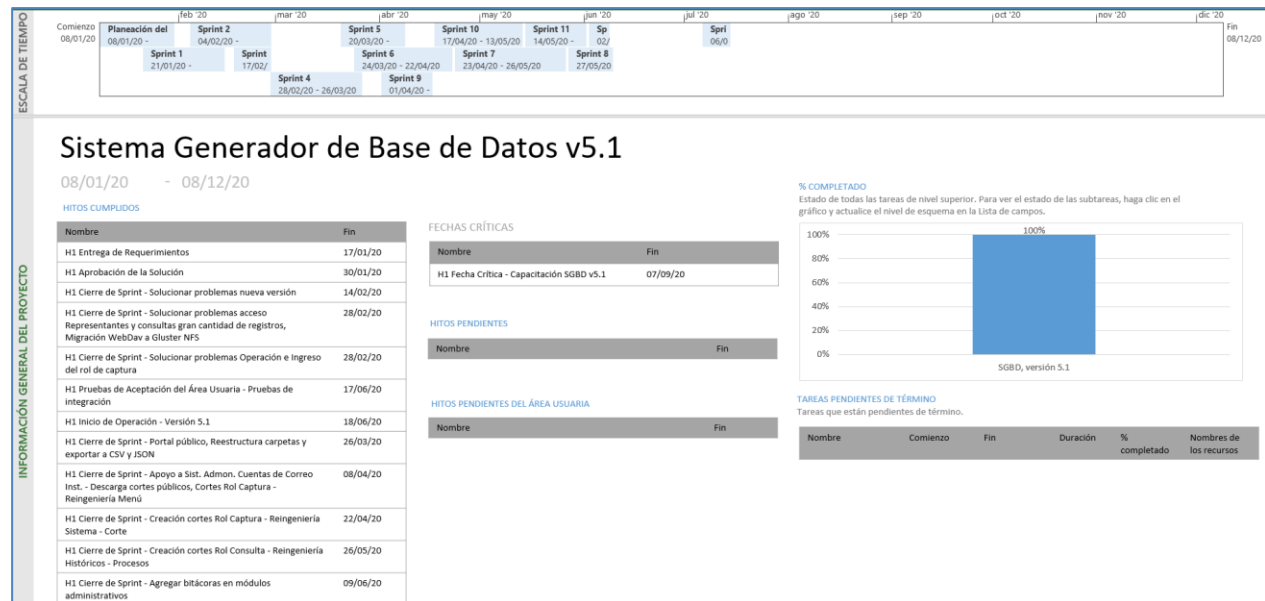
ESCALA DE TIEMPO

Comienzo 08/01/20

feb '20 | mar '20 | abr '20 | may '20 | jun '20 | jul '20 | ago '20 | sep '20 | oct '20 | nov '20 | dic '20

Planeación del 08/01/20 -
Sprint 2 04/02/20 -
Sprint 1 21/01/20 -
Sprint 17/02/
Sprint 4 28/02/20 - 26/03/20
Sprint 5 20/03/20 -
Sprint 6 24/03/20 - 22/04/20
Sprint 9 01/04/20 -
Sprint 10 17/04/20 - 13/05/20
Sprint 7 23/04/20 - 26/05/20
Sprint 11 14/05/20 -
Sp 02/
Sprint 8 27/05/20
Spri 06/0

Fin 08/12/20

INFORMACIÓN GENERAL DEL PROYECTO

Sistema Generador de Base de Datos v5.1

08/01/20 - 08/12/20

HITOS CUMPLIDOS

| Nombre | Fin |
|---|---|
| H1 Entrega de Requerimientos | 17/01/20 |
| H1 Aprobación de la Solución | 30/01/20 |
| H1 Cierre de Sprint - Solucionar problemas nueva versión | 14/02/20 |
| H1 Cierre de Sprint - Solucionar problemas acceso Representantes y consultas gran cantidad de registros, Migración WebDav a Gluster NFS | 28/02/20 |
| H1 Cierre de Sprint - Solucionar problemas Operación e Ingreso del rol de captura | 28/02/20 |
| H1 Pruebas de Aceptación del Área Usuaria - Pruebas de integración | 17/06/20 |
| H1 Inicio de Operación - Versión 5.1 | 18/06/20 |
| H1 Cierre de Sprint - Portal público, Reestructura carpetas y exportar a CSV y JSON | 26/03/20 |
| H1 Cierre de Sprint - Apoyo a Sist. Admon. Cuentas de Correo Inst. - Descarga cortes públicos, Cortes Rol Captura - Reingeniería Menú | 08/04/20 |
| H1 Cierre de Sprint - Creación cortes Rol Captura - Reingeniería Sistema - Corte | 22/04/20 |
| H1 Cierre de Sprint - Creación cortes Rol Consulta - Reingeniería Históricos - Procesos | 26/05/20 |
| H1 Cierre de Sprint - Agregar bitácoras en módulos administrativos | 09/06/20 |

FECHAS CRÍTICAS

| Nombre | Fin |
|---|---|
| H1 Fecha Crítica - Capacitación SGBD v5.1 | 07/09/20 |

HITOS PENDIENTES

| Nombre | Fin |
|---|---|

HITOS PENDIENTES DEL ÁREA USUARIA

| Nombre | Fin |
|---|---|

% COMPLETADO
Estado de todas las tareas de nivel superior. Para ver el estado de las subtareas, haga clic en el gráfico y actualice el nivel de esquema en la Lista de campos.

100%
100%
80%
60%
40%
20%
0%
SGBD, versión 5.1

TAREAS PENDIENTES DE TÉRMINO
Tareas que están pendientes de término.

| Nombre | Comienzo | Fin | Duración | % completado | Nombres de los recursos |
|---|---|---|---|---|---|